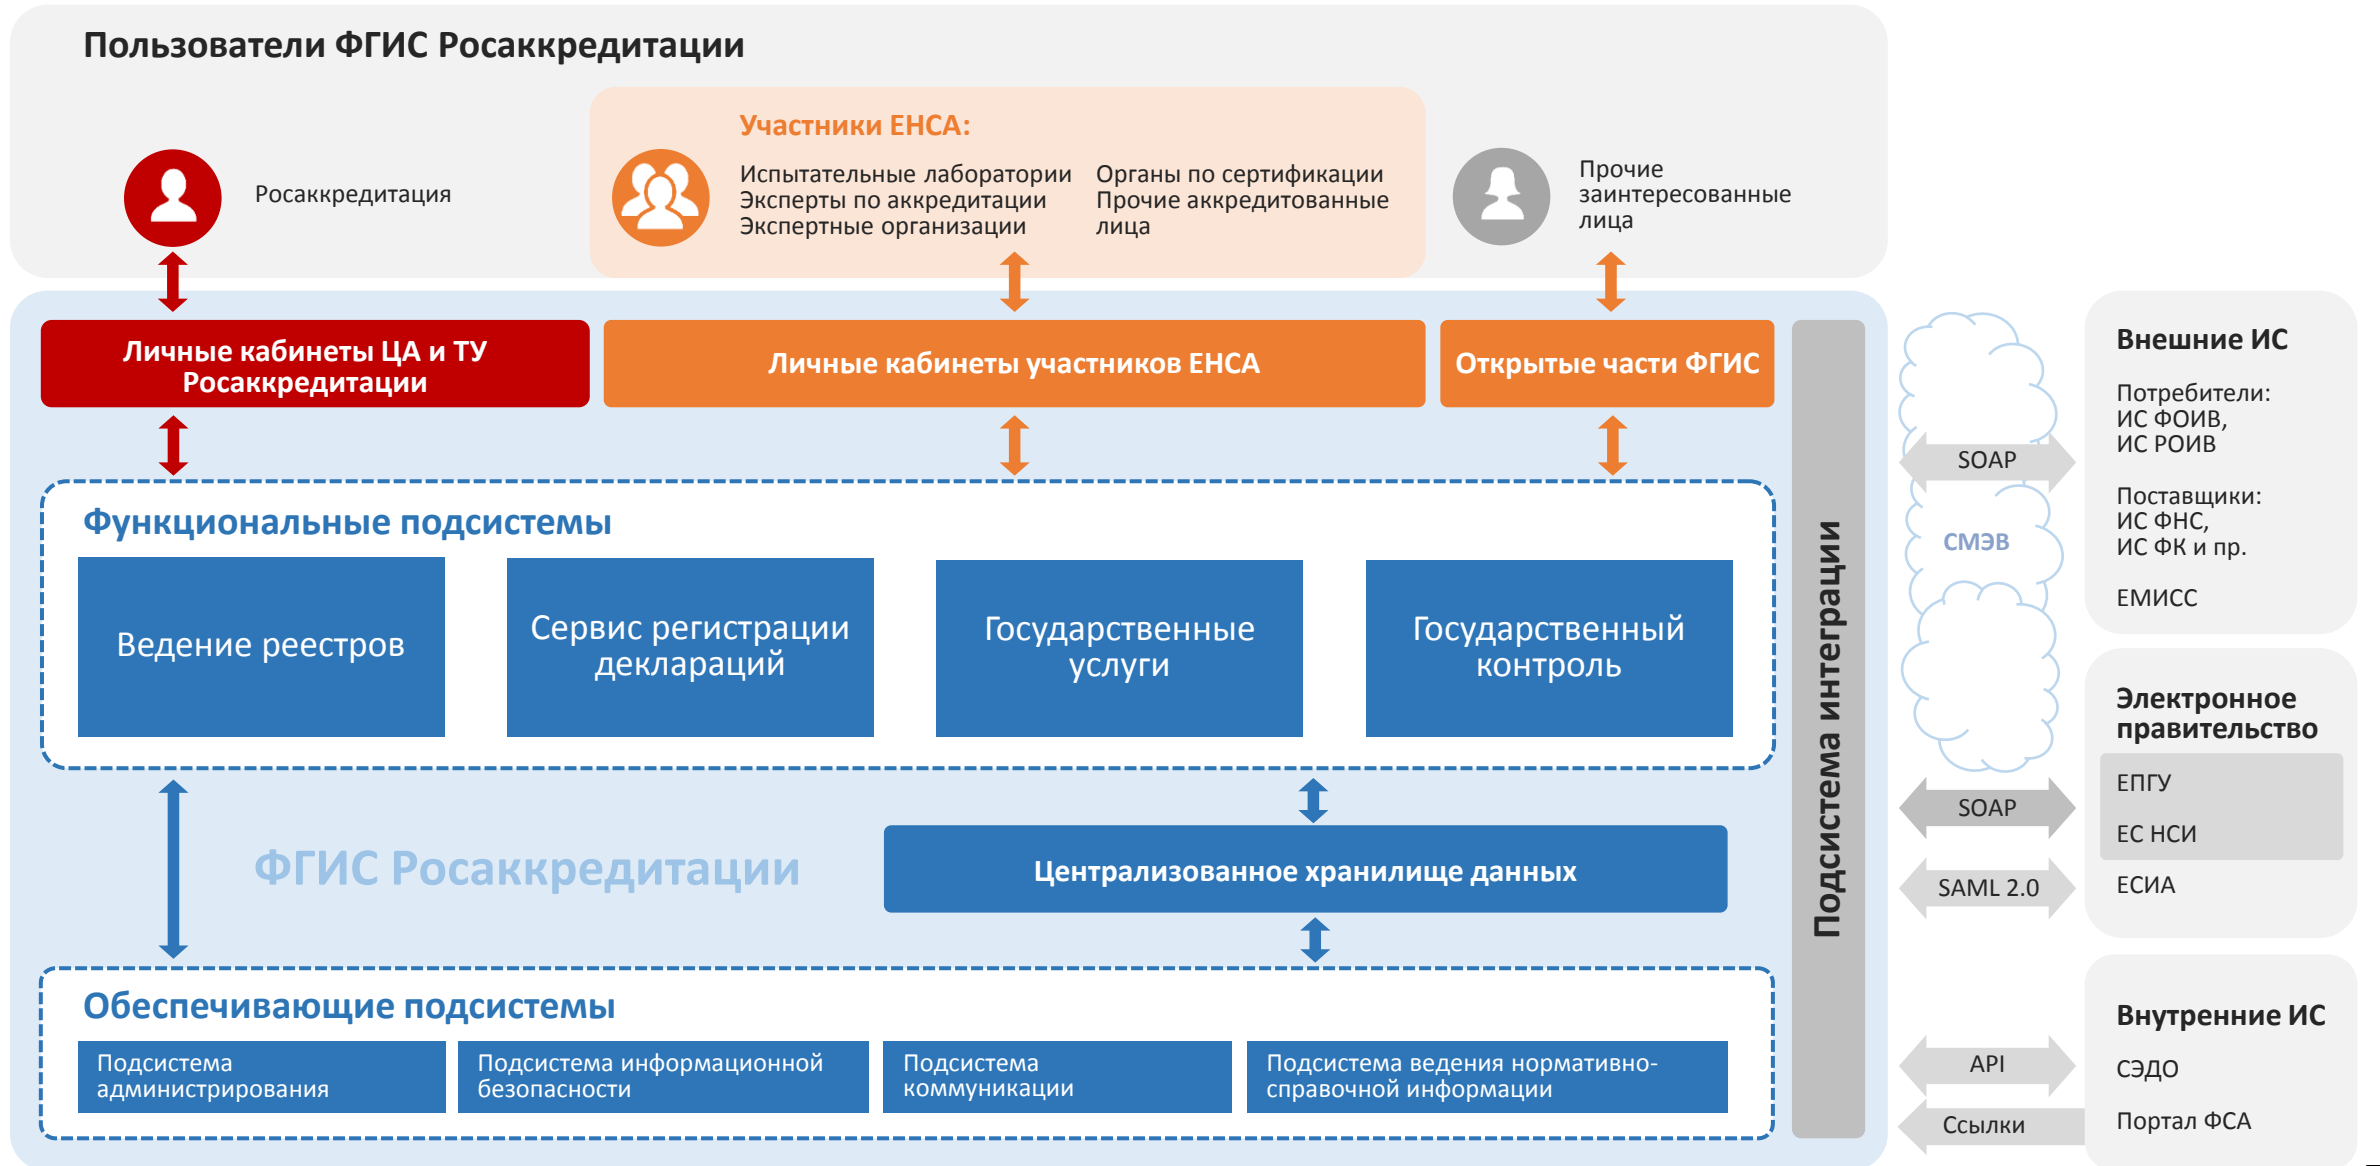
Пользователи ФГИС Росаккредитации

Росаккредитация

Участники ЕНСА:

Испытательные лаборатории
Эксперты по аккредитации
Экспертные организации

Органы по сертификации
Прочие аккредитованные лица

Прочие заинтересованные лица

Личные кабинеты ЦА и ТУ Росаккредитации

Личные кабинеты участников ЕНСА

Открытые части ФГИС

Функциональные подсистемы

Ведение реестров

Сервис регистрации деклараций

Государственные услуги

Государственный контроль

ФГИС Росаккредитации

Централизованное хранилище данных

Обеспечивающие подсистемы

Подсистема администрирования

Подсистема информационной безопасности

Подсистема коммуникации

Подсистема ведения нормативно-справочной информации

Подсистема интеграции

SOAP

СМЭВ

SOAP

SAML 2.0

API

Ссылки

Внешние ИС

Потребители:
ИС ФОИВ,
ИС РОИВ

Поставщики:
ИС ФНС,
ИС ФК и пр.

ЕМИСС

Электронное правительство

ЕПГУ

ЕС НСИ

ЕСИА

Внутренние ИС

СЭДО

Портал ФСА